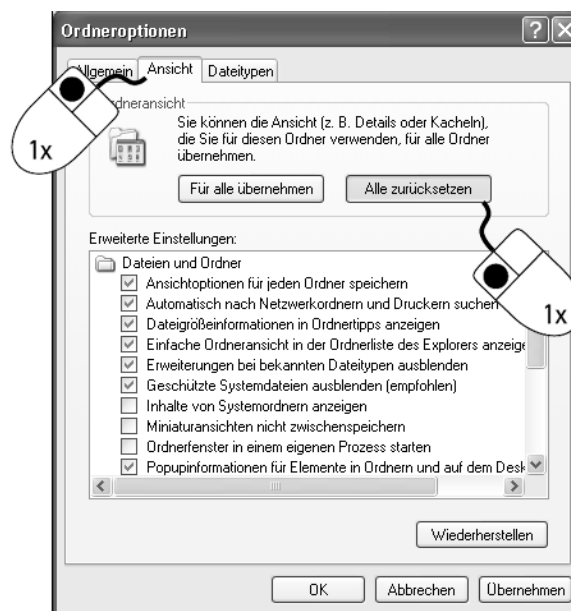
Ordneroptionen

Allgemein | Ansicht | Dateitypen

1x

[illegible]dneransicht

Sie können die Ansicht (z. B. Details oder Kacheln), die Sie für diesen Ordner verwenden, für alle Ordner übernehmen.

Für alle übernehmen | Alle zurücksetzen

Erweiterte Einstellungen:

Dateien und Ordner
Ansichtoptionen für jeden Ordner speichern
Automatisch nach Netzwerkordnern und Druckern suchen
Dateigrößeinformationen in Ordnertipps anzeigen
Einfache Ordneransicht in der Ordnerliste des Explorers anzeige
Erweiterungen bei bekannten Dateitypen ausblenden
Geschützte Systemdateien ausblenden (empfohlen)
Inhalte von Systemordnern anzeigen
Miniaturansichten nicht zwischenspeichern
Ordnerfenster in einem eigenen Prozess starten
Popupinformationen für Elemente in Ordnern und auf dem Desk

1x

Wiederherstellen

OK | Abbrechen | Übernehmen